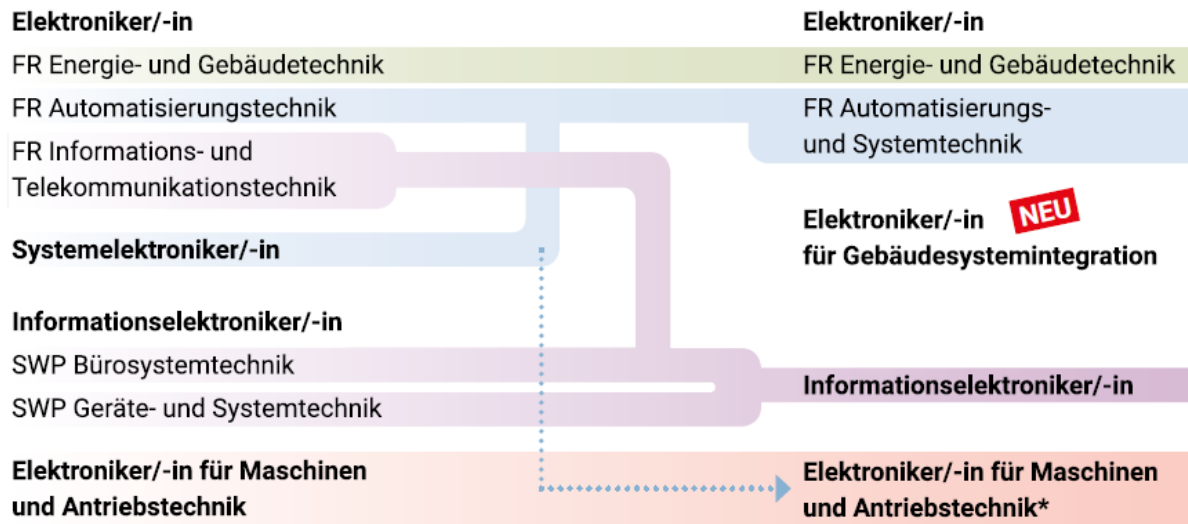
Elektroniker/-in

FR Energie- und Gebäudetechnik

FR Automatisierungstechnik

FR Informations- und Telekommunikationstechnik

Systemelektroniker/-in

Informationselektroniker/-in

SWP Bürosystemtechnik

SWP Geräte- und Systemtechnik

Elektroniker/-in für Maschinen und Antriebstechnik

Elektroniker/-in

FR Energie- und Gebäudetechnik

FR Automatisierungs- und Systemtechnik

Elektroniker/-in NEU für Gebäudesystemintegration

Informationselektroniker/-in

Elektroniker/-in für Maschinen und Antriebstechnik*